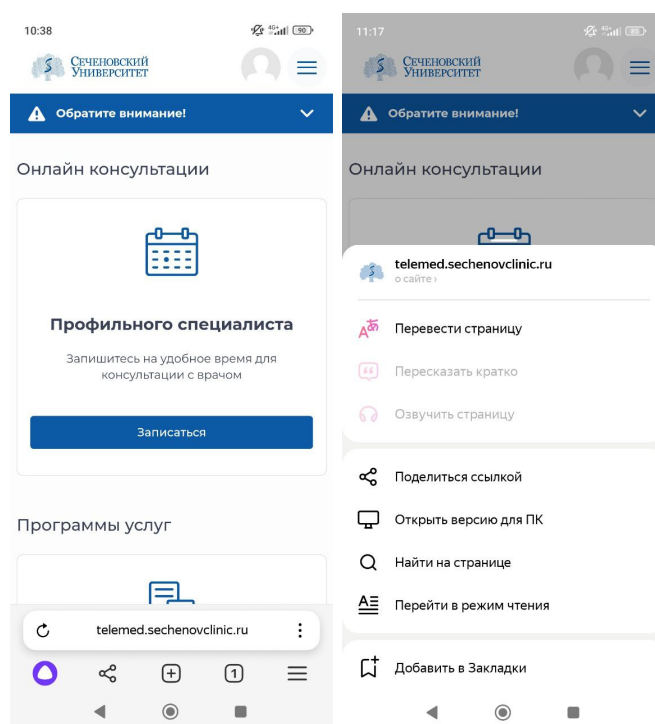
10:38

Сеченовский Университет

Обратите внимание!

Онлайн консультации

Профильного специалиста

Запишитесь на удобное время для консультации с врачом

Записаться

Программы услуг

telemed.sechenovclinic.ru

1

11:17

Сеченовский Университет

Обратите внимание!

Онлайн консультации

telemed.sechenovclinic.ru
о сайте ›

Перевести страницу

Пересказать кратко

Озвучить страницу

Поделиться ссылкой

Открыть версию для ПК

Найти на странице

Перейти в режим чтения

Добавить в Закладки